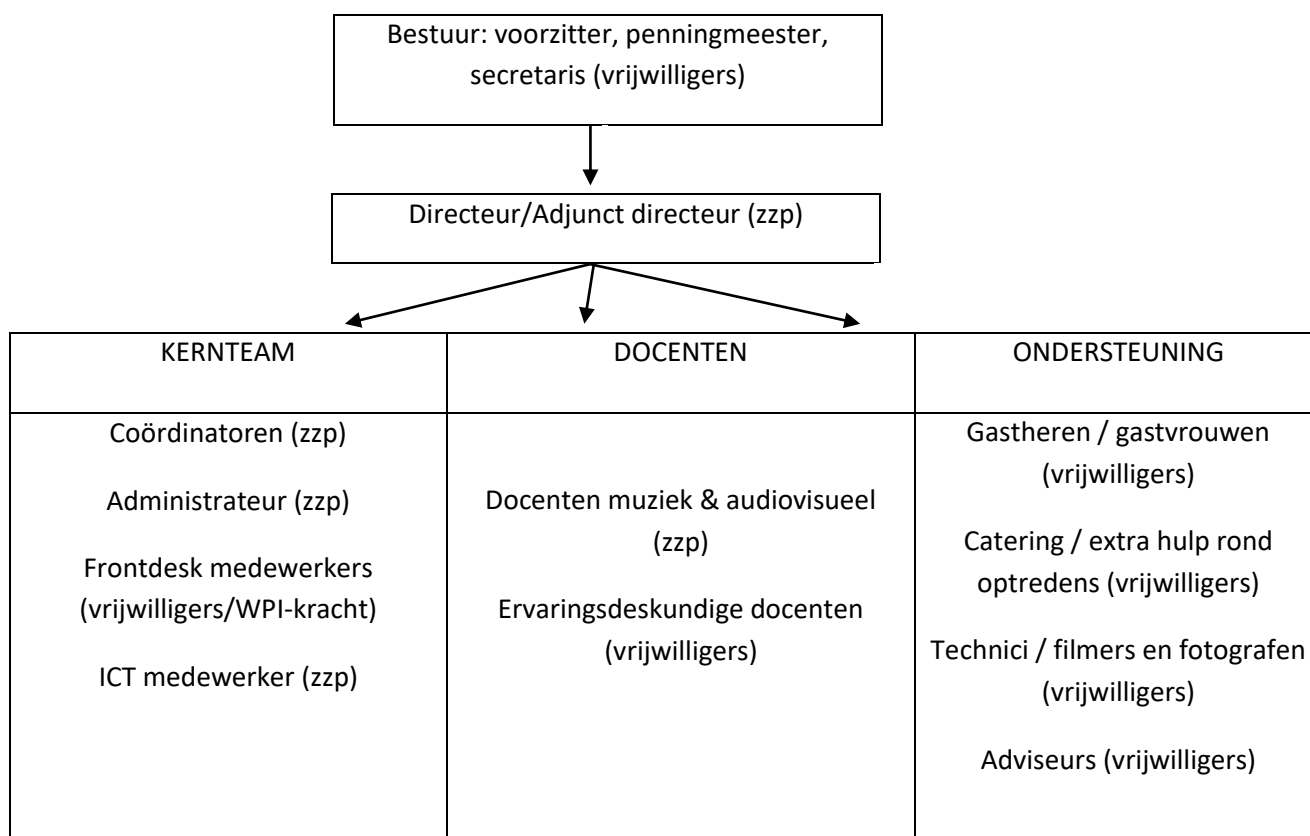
Bestuur: voorzitter, penningmeester, secretaris (vrijwilligers)

Directeur/Adjunct directeur (zzp)

| KERNTEAM | DOCENTEN | ONDERSTEUNING |
|---|---|---|
| Coördinatoren (zzp)<br><br>Administrateur (zzp)<br><br>Frontdesk medewerkers (vrijwilligers/WPI-kracht)<br><br>ICT medewerker (zzp) | Docenten muziek & audiovisueel (zzp)<br><br>Ervaringsdeskundige docenten (vrijwilligers) | Gastheren / gastvrouwen (vrijwilligers)<br><br>Catering / extra hulp rond optredens (vrijwilligers)<br><br>Technici / filmers en fotografen (vrijwilligers)<br><br>Adviseurs (vrijwilligers) |